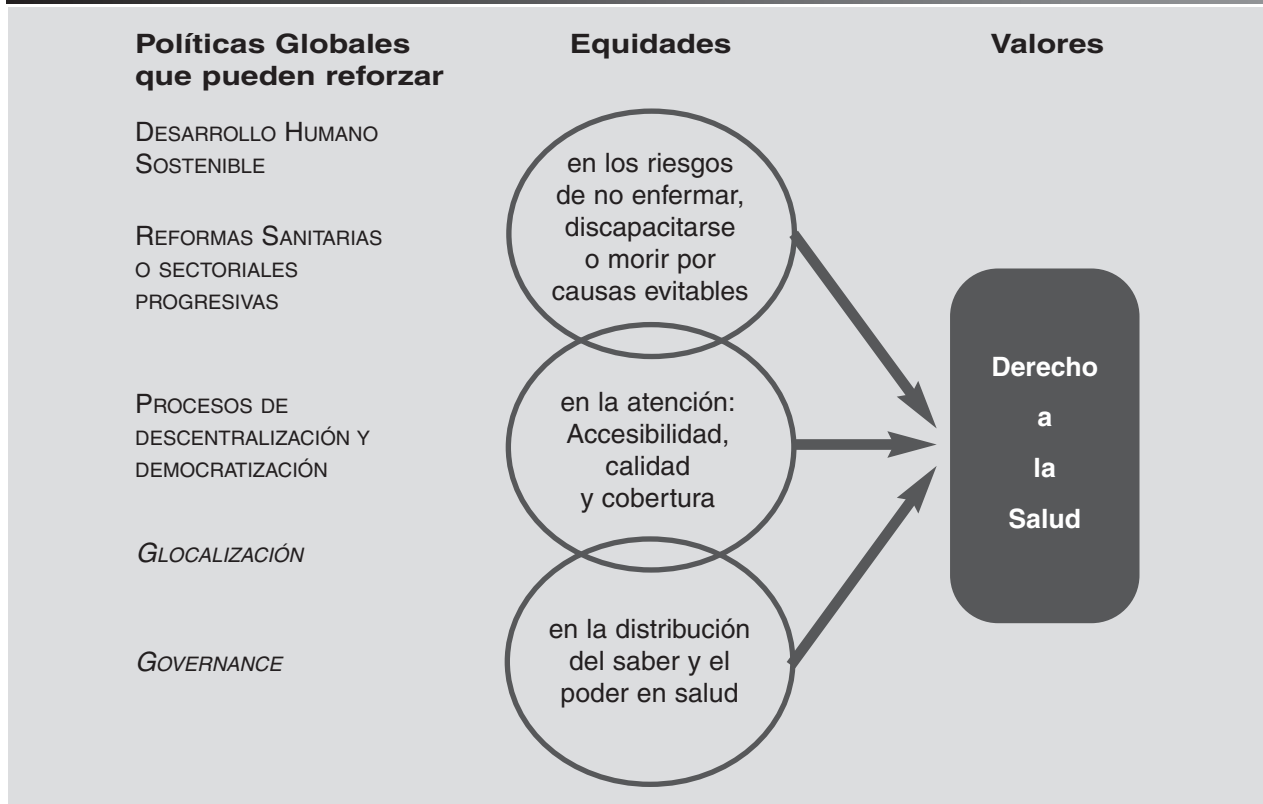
Políticas Globales que pueden reforzar

Equidades

Valores

Desarrollo Humano Sostenible

Reformas Sanitarias o sectoriales progresivas

Procesos de descentralización y democratización

*Glocalización*

*Governance*

en los riesgos de no enfermar, discapacitarse o morir por causas evitables

en la atención: Accesibilidad, calidad y cobertura

en la distribución del saber y el poder en salud

Derecho a la Salud